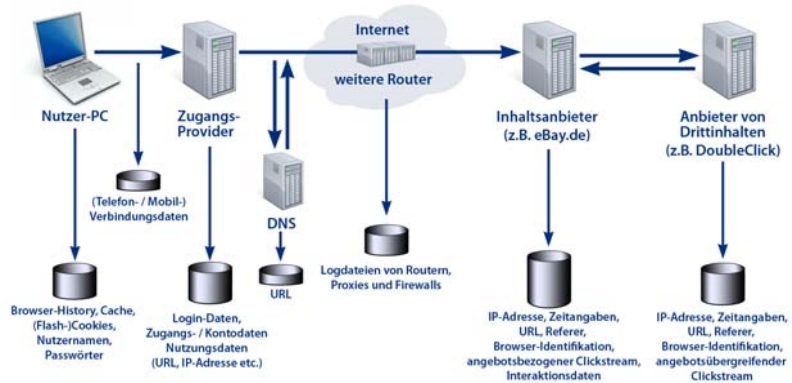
Internet

weitere Router

Nutzer-PC

Zugangs-Provider

Inhaltsanbieter (z.B. eBay.de)

Anbieter von Drittinhalten (z.B. DoubleClick)

(Telefon- / Mobil-) Verbindungsdaten

DNS

URL

Logdateien von Routern, Proxies und Firewalls

Browser-History, Cache, (Flash-)Cookies, Nutzernamen, Passwörter

Login-Daten, Zugangs- / Kontodaten Nutzungsdaten (URL, IP-Adresse etc.)

IP-Adresse, Zeitangaben, URL, Referer, Browser-Identifikation, angebotsbezogener Clickstream, Interaktionsdaten

IP-Adresse, Zeitangaben, URL, Referer, Browser-Identifikation, angebotsübergreifender Clickstream